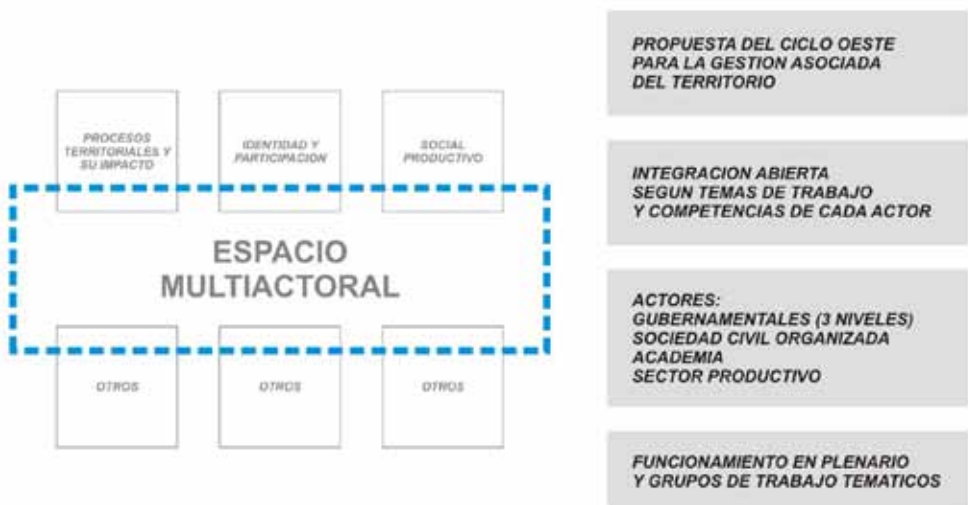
PROCESOS TERRITORIALES Y SU IMPACTO

IDENTIDAD Y PARTICIPACION

SOCIAL PRODUCTIVO

ESPACIO MULTIACTORAL

OTROS

OTROS

OTROS

PROPUESTA DEL CICLO OESTE PARA LA GESTION ASOCIADA DEL TERRITORIO

INTEGRACION ABIERTA SEGUN TEMAS DE TRABAJO Y COMPETENCIAS DE CADA ACTOR

ACTORES:
GUBERNAMENTALES (3 NIVELES)
SOCIEDAD CIVIL ORGANIZADA
ACADEMIA
SECTOR PRODUCTIVO

FUNCIONAMIENTO EN PLENARIO Y GRUPOS DE TRABAJO TEMATICOS